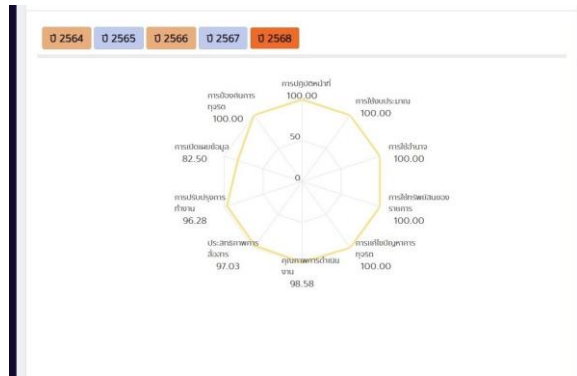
ปี 2564 ปี 2565 ปี 2566 ปี 2567 ปี 2568

การปฏิบัติหน้าที่
100.00

การใช้งบประมาณ
100.00

การใช้อำนาจ
100.00

การใช้ทรัพย์สินของราชการ
100.00

การแก้ไขปัญหาการทุจริต
100.00

คุณภาพการดำเนินงาน
98.58

ประสิทธิภาพการสื่อสาร
97.03

การปรับปรุงการทำงาน
96.28

การเปิดเผยข้อมูล
82.50

การป้องกันการทุจริต
100.00

50

0